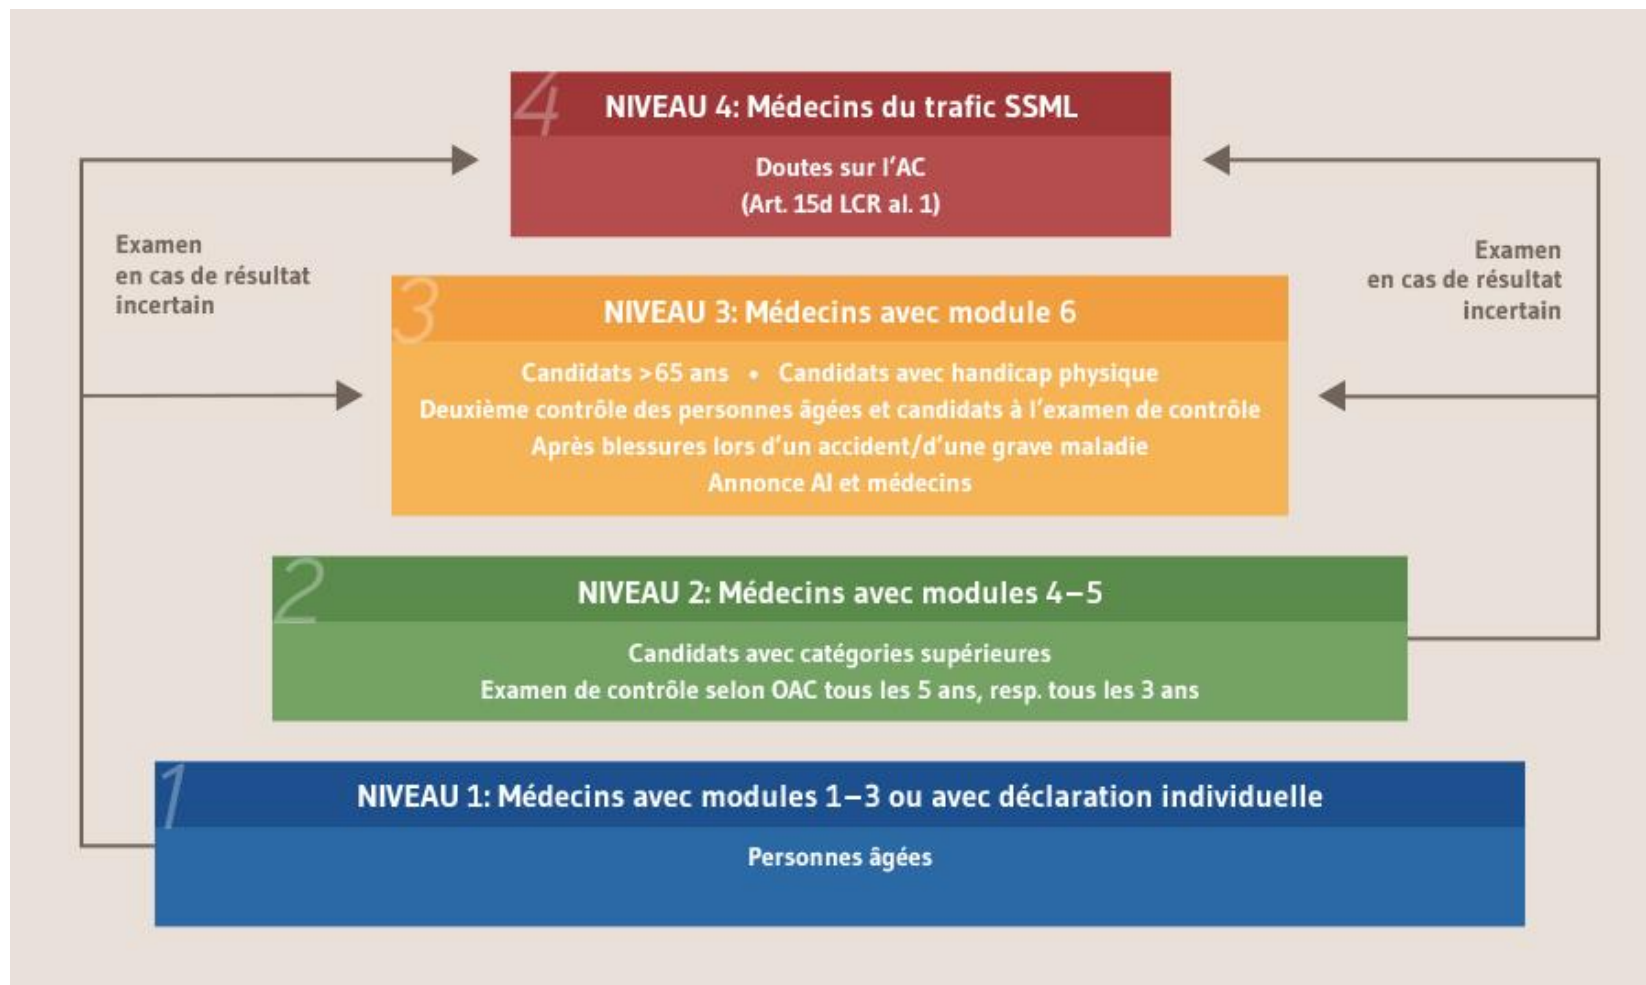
4 NIVEAU 4: Médecins du trafic SSML

Doutes sur l'AC
(Art. 15d LCR al. 1)

Examen en cas de résultat incertain

Examen en cas de résultat incertain

3 NIVEAU 3: Médecins avec module 6

Candidats >65 ans • Candidats avec handicap physique
Deuxième contrôle des personnes âgées et candidats à l'examen de contrôle
Après blessures lors d'un accident/d'une grave maladie
Annonce AI et médecins

2 NIVEAU 2: Médecins avec modules 4–5

Candidats avec catégories supérieures
Examen de contrôle selon OAC tous les 5 ans, resp. tous les 3 ans

1 NIVEAU 1: Médecins avec modules 1–3 ou avec déclaration individuelle

Personnes âgées